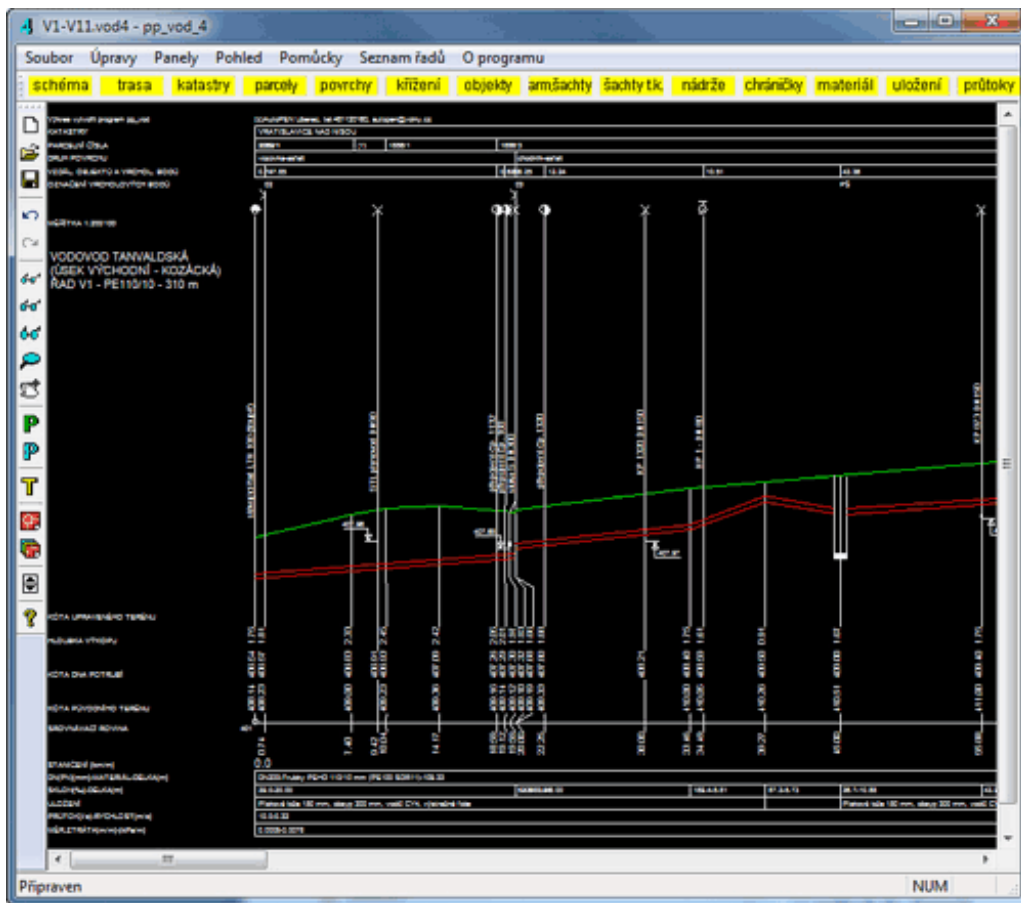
V1-V11.vod4 - pp_vod_4

Soubor Úpravy Panely Pohled Pomůcky Seznam řadů O programu

schéma trasa katastry parcely povrchy křížení objekty armšachty šachty t.k. nádrže chráničky materiál uložení průtoky

VODOVOD TANVALDSKÁ (ÚSEK VÝCHODNÍ - KOZÁCKÁ) ŘAD V1 - PE110/10 - 310 m

KATASTRY
PARCELNÍ ČÍSLA
DRUH POVRCHU
KÓTA UPRAVENÉHO TERÉNU
HLOUBKA VÝKOPU
KÓTA DNA POTRUBÍ
KÓTA PŮVODNÍHO TERÉNU
SROVNÁVACÍ ROVINA
STANIČENÍ (km/m)
0.0
ULOŽENÍ
VRATISLAVICE NAD NISOU

Připraven NUM